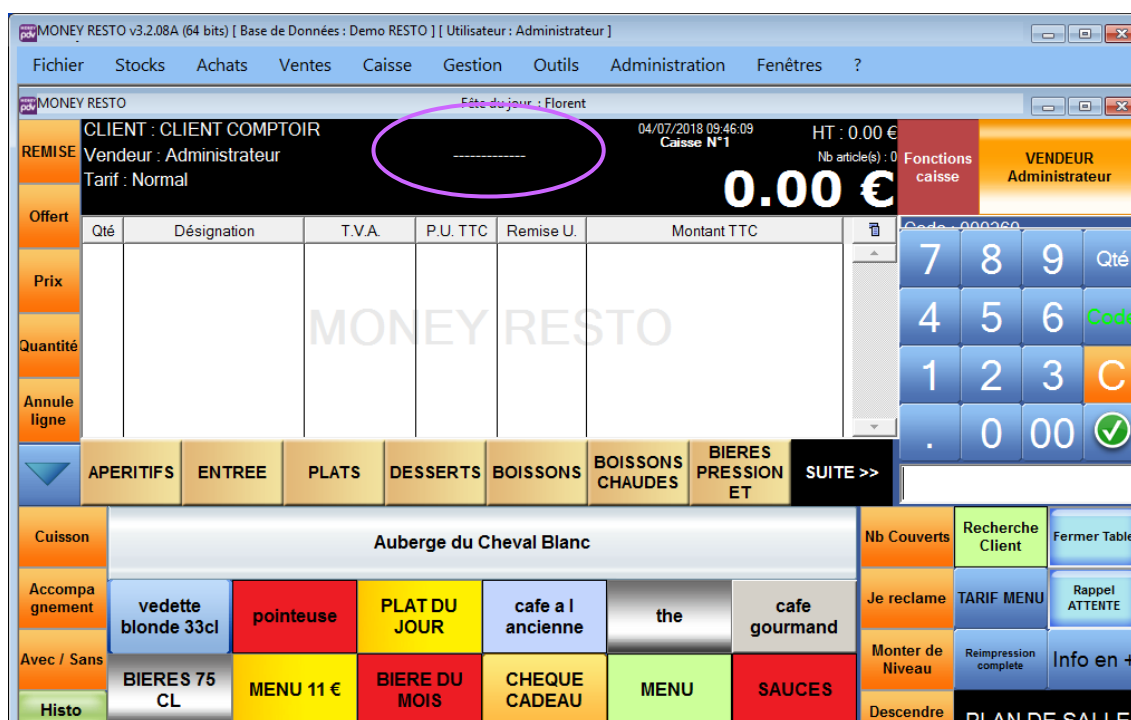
MONEY RESTO v3.2.08A (64 bits) [ Base de Données : Demo RESTO ] [ Utilisateur : Administrateur ]

Fichier Stocks Achats Ventes Caisse Gestion Outils Administration Fenêtres ?

MONEY RESTO Fête du jour : Florent

REMISE
CLIENT : CLIENT COMPTOIR
Vendeur : Administrateur
Tarif : Normal
-------------
04/07/2018 09:46:09
Caisse N°1
HT : 0.00 €
Nb article(s) : 0
0.00 €
Fonctions caisse
VENDEUR Administrateur

Offert
Prix
Quantité
Annule ligne

| Qté | Désignation | T.V.A. | P.U. TTC | Remise U. | Montant TTC |
|---|---|---|---|---|---|

MONEY RESTO

Code : 000260
7 8 9 Qté
4 5 6 Code
1 2 3 C
. 0 00

APERITIFS ENTREE PLATS DESSERTS BOISSONS BOISSONS CHAUDES BIERES PRESSION ET SUITE >>

Cuisson
Auberge du Cheval Blanc
Nb Couverts
Recherche Client
Fermer Table

Accompagnement
vedette blonde 33cl
pointeuse
PLAT DU JOUR
cafe a l ancienne
the
cafe gourmand
Je reclame
TARIF MENU
Rappel ATTENTE

Avec / Sans
BIERES 75 CL
MENU 11 €
BIERE DU MOIS
CHEQUE CADEAU
MENU
SAUCES
Monter de Niveau
Reimpression complete
Info en +

Histo
Descendre
PLAN DE SALLE